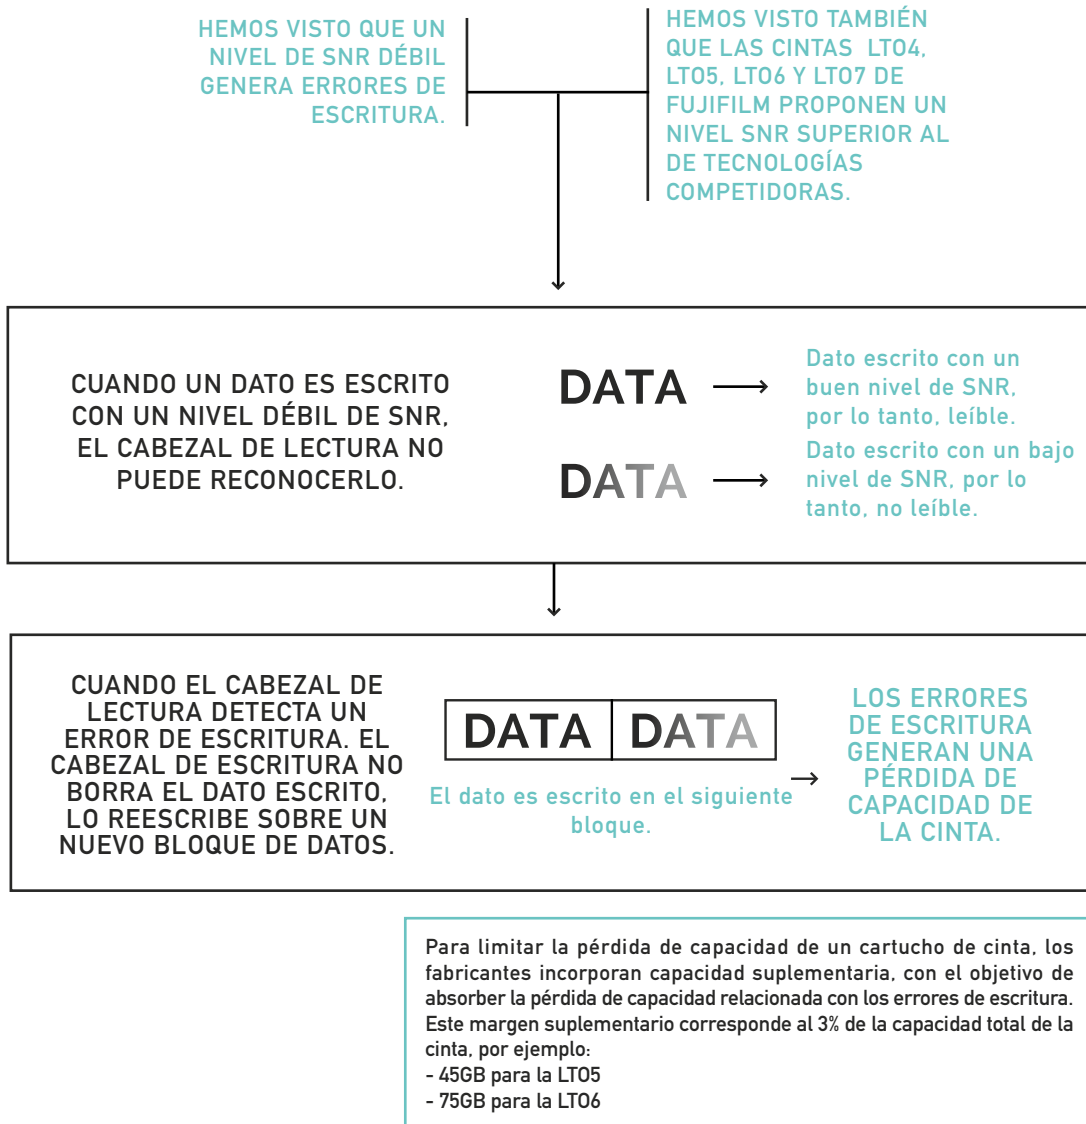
HEMOS VISTO QUE UN NIVEL DE SNR DÉBIL GENERA ERRORES DE ESCRITURA.

HEMOS VISTO TAMBIÉN QUE LAS CINTAS LTO4, LTO5, LTO6 Y LTO7 DE FUJIFILM PROPONEN UN NIVEL SNR SUPERIOR AL DE TECNOLOGÍAS COMPETIDORAS.

CUANDO UN DATO ES ESCRITO CON UN NIVEL DÉBIL DE SNR, EL CABEZAL DE LECTURA NO PUEDE RECONOCERLO.

DATA → Dato escrito con un buen nivel de SNR, por lo tanto, leíble.

DATA → Dato escrito con un bajo nivel de SNR, por lo tanto, no leíble.

CUANDO EL CABEZAL DE LECTURA DETECTA UN ERROR DE ESCRITURA. EL CABEZAL DE ESCRITURA NO BORRA EL DATO ESCRITO, LO REESCRIBE SOBRE UN NUEVO BLOQUE DE DATOS.

| DATA | DATA |
|---|---|

El dato es escrito en el siguiente bloque.

→ LOS ERRORES DE ESCRITURA GENERAN UNA PÉRDIDA DE CAPACIDAD DE LA CINTA.

Para limitar la pérdida de capacidad de un cartucho de cinta, los fabricantes incorporan capacidad suplementaria, con el objetivo de absorber la pérdida de capacidad relacionada con los errores de escritura. Este margen suplementario corresponde al 3% de la capacidad total de la cinta, por ejemplo:
- 45GB para la LTO5
- 75GB para la LTO6